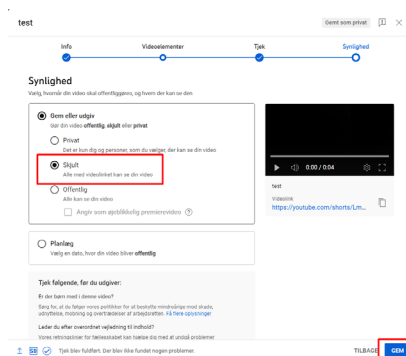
test

Gemt som privat

Info

Videoelementer

Tjek

Synlighed

Synlighed

Vælg, hvornår din video skal offentliggøres, og hvem der kan se den

Gem eller udgiv

Gør din video offentlig, skjult eller privat

Privat

Det er kun dig og personer, som du vælger, der kan se din video

Skjult

Alle med videolinket kan se din video

Offentlig

Alle kan se din video

Angiv som øjeblikkelig premierevideo

0:00 / 0:04

test

Videolink

https://youtube.com/shorts/Lm...

Planlæg

Vælg en dato, hvor din video bliver offentlig

Tjek følgende, før du udgiver:

Er der børn med i denne video?

Sørg for, at du følger vores politikker for at beskytte mindreårige mod skade, udnyttelse, mobning og overtrædelse af arbejdsretten. Få flere oplysninger

Leder du efter overordnet vejledning til indhold?

Vores retningslinjer for fællesskabet kan hjælpe dig med at undgå problemer

Tjek blev fuldført. Der blev ikke fundet nogen problemer.

TILBAGE

GEM